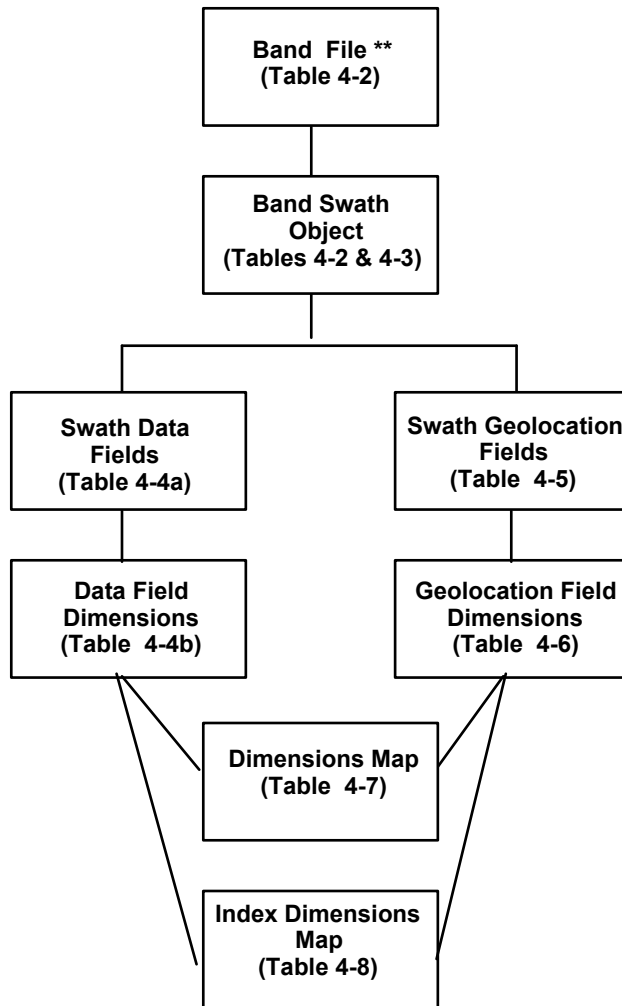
Band File **
(Table 4-2)

Band Swath Object
(Tables 4-2 & 4-3)

Swath Data Fields
(Table 4-4a)

Swath Geolocation Fields
(Table 4-5)

Data Field Dimensions
(Table 4-4b)

Geolocation Field Dimensions
(Table 4-6)

Dimensions Map
(Table 4-7)

Index Dimensions Map
(Table 4-8)